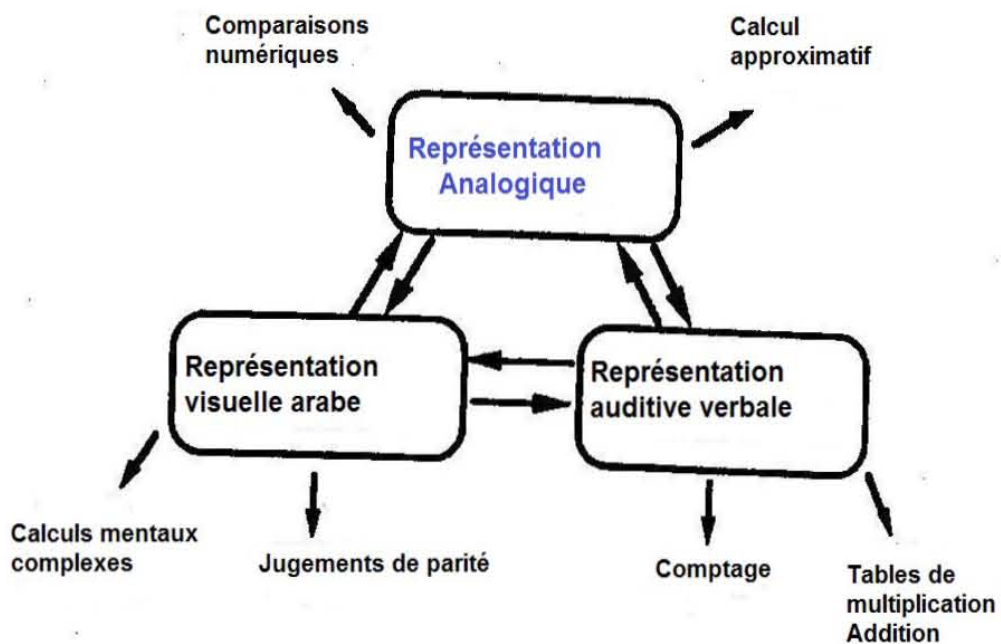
Comparaisons numériques

Calcul approximatif

Représentation Analogique

Représentation visuelle arabe

Représentation auditive verbale

Calculs mentaux complexes

Jugements de parité

Comptage

Tables de multiplication Addition